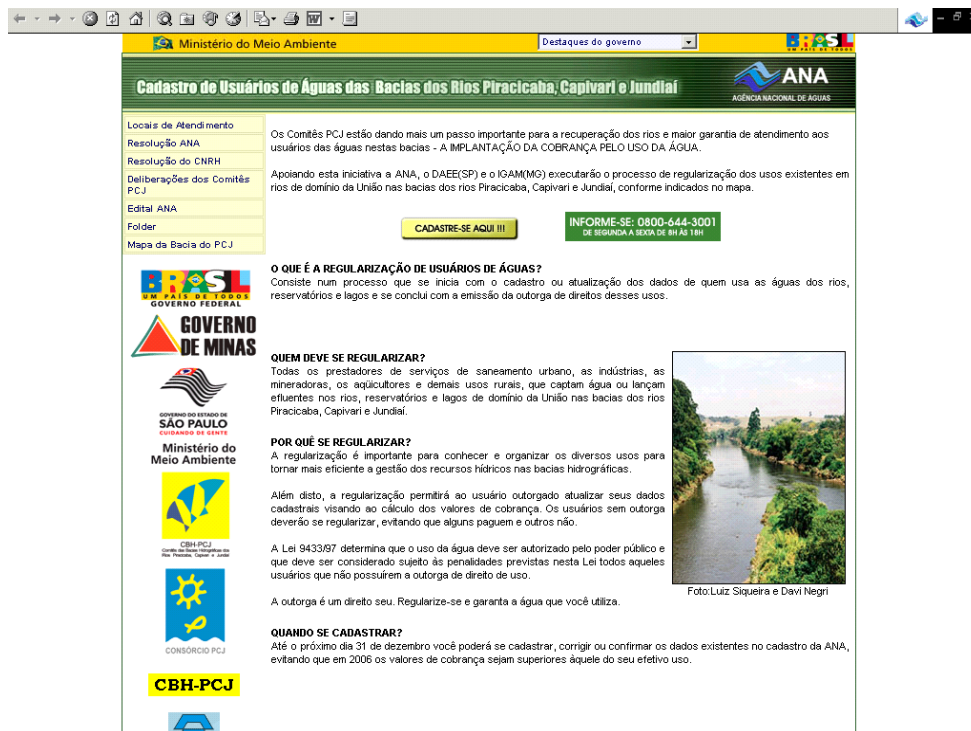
Ministério do Meio Ambiente

Destaques do governo

BRASIL UM PAÍS DE TODOS

Cadastro de Usuários de Águas das Bacias dos Rios Piracicaba, Capivari e Jundiaí

ANA AGÊNCIA NACIONAL DE ÁGUAS

Locais de Atendimento
Resolução ANA
Resolução do CNRH
Deliberações dos Comitês PCJ
Edital ANA
Folder
Mapa da Bacia do PCJ

BRASIL UM PAÍS DE TODOS GOVERNO FEDERAL

GOVERNO DE MINAS

GOVERNO DO ESTADO DE SÃO PAULO CUIDANDO DE GENTE

Ministério do Meio Ambiente

CBH-PCJ
Comitê das Bacias Hidrográficas dos Rios Piracicaba, Capivari e Jundiaí

CONSÓRCIO PCJ

CBH-PCJ

Os Comitês PCJ estão dando mais um passo importante para a recuperação dos rios e maior garantia de atendimento aos usuários das águas nestas bacias - A IMPLANTAÇÃO DA COBRANÇA PELO USO DA ÁGUA.

Apoiando esta iniciativa a ANA, o DAEE(SP) e o IGAM(MG) executarão o processo de regularização dos usos existentes em rios de domínio da União nas bacias dos rios Piracicaba, Capivari e Jundiaí, conforme indicados no mapa.

CADASTRE-SE AQUI !!!

INFORME-SE: 0800-644-3001
DE SEGUNDA A SEXTA DE 8H ÀS 18H

O QUE É A REGULARIZAÇÃO DE USUÁRIOS DE ÁGUAS?
Consiste num processo que se inicia com o cadastro ou atualização dos dados de quem usa as águas dos rios, reservatórios e lagos e se conclui com a emissão da outorga de direitos desses usos.

QUEM DEVE SE REGULARIZAR?
Todos os prestadores de serviços de saneamento urbano, as indústrias, as mineradoras, os aqüicultores e demais usos rurais, que captam água ou lançam efluentes nos rios, reservatórios e lagos de domínio da União nas bacias dos rios Piracicaba, Capivari e Jundiaí.

POR QUÊ SE REGULARIZAR?
A regularização é importante para conhecer e organizar os diversos usos para tornar mais eficiente a gestão dos recursos hídricos nas bacias hidrográficas.

Além disto, a regularização permitirá ao usuário outorgado atualizar seus dados cadastrais visando ao cálculo dos valores de cobrança. Os usuários sem outorga deverão se regularizar, evitando que alguns paguem e outros não.

A Lei 9433/97 determina que o uso da água deve ser autorizado pelo poder público e que deve ser considerado sujeito às penalidades previstas nesta Lei todos aqueles usuários que não possuírem a outorga de direito de uso.

A outorga é um direito seu. Regularize-se e garanta a água que você utiliza.

Foto:Luiz Siqueira e Davi Negri

QUANDO SE CADASTRAR?
Até o próximo dia 31 de dezembro você poderá se cadastrar, corrigir ou confirmar os dados existentes no cadastro da ANA, evitando que em 2006 os valores de cobrança sejam superiores àquele do seu efetivo uso.